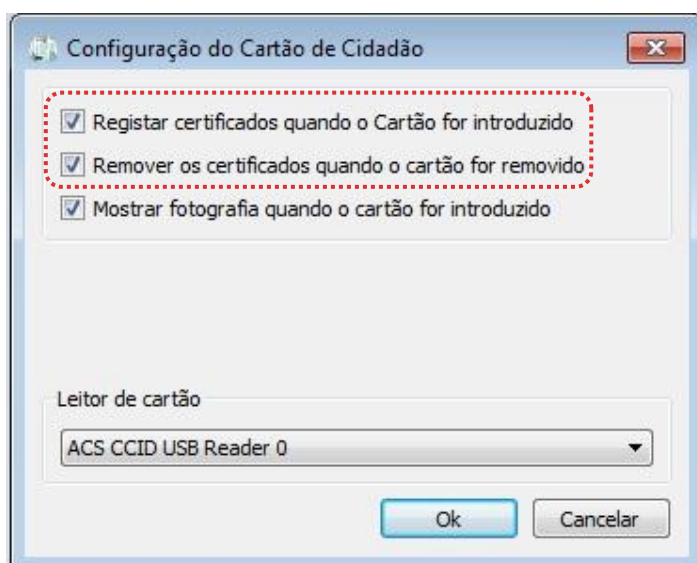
Configuração do Cartão de Cidadão

Registar certificados quando o Cartão for introduzido

Remover os certificados quando o cartão for removido

Mostrar fotografia quando o cartão for introduzido

Leitor de cartão

ACS CCID USB Reader 0

Ok

Cancelar